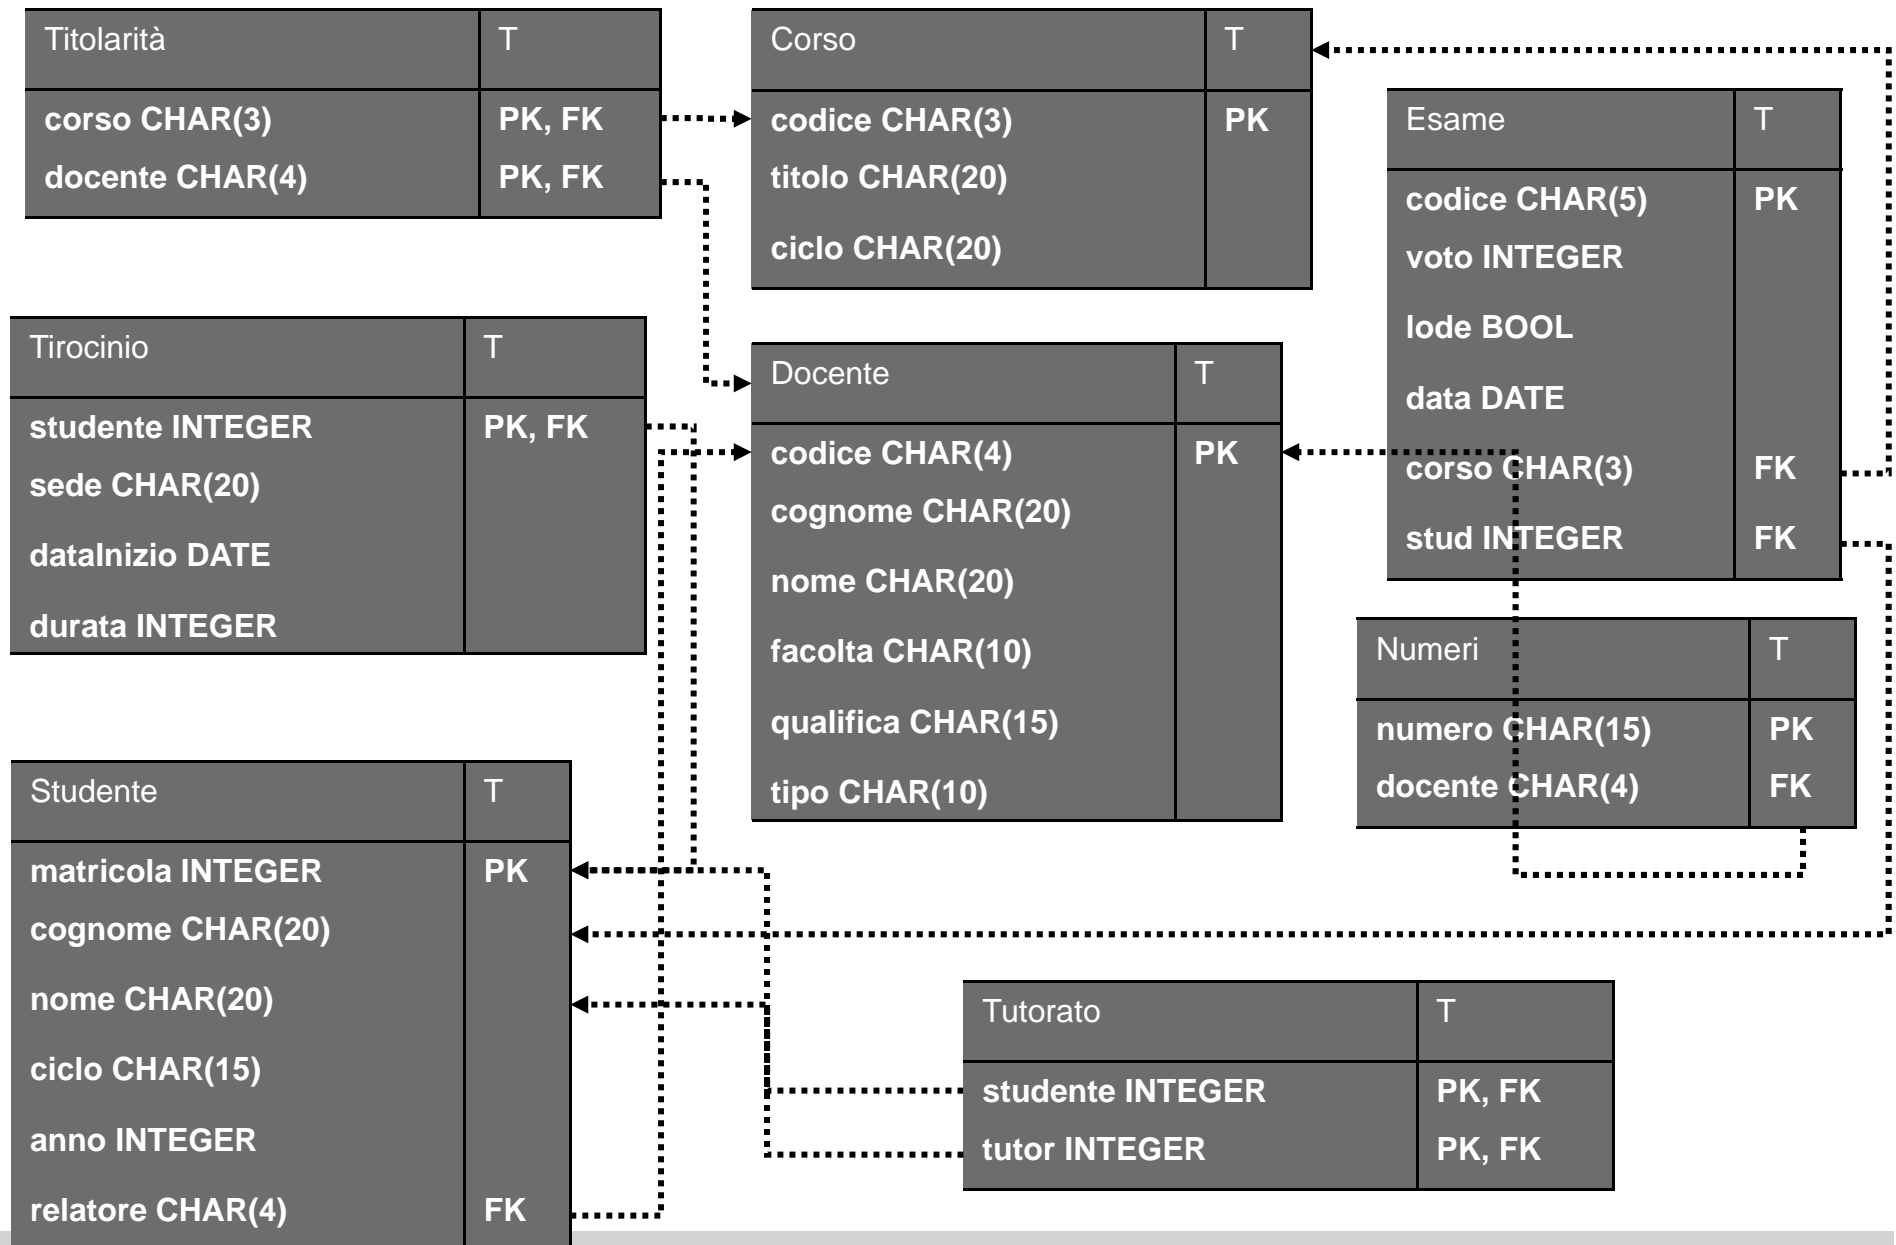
| Titolarità | T |
|---|---|
| corso CHAR(3) | PK, FK |
| docente CHAR(4) | PK, FK |

| Corso | T |
|---|---|
| codice CHAR(3) | PK |
| titolo CHAR(20) | |
| ciclo CHAR(20) | |

| Esame | T |
|---|---|
| codice CHAR(5) | PK |
| voto INTEGER | |
| lode BOOL | |
| data DATE | |
| corso CHAR(3) | FK |
| stud INTEGER | FK |

| Tirocinio | T |
|---|---|
| studente INTEGER | PK, FK |
| sede CHAR(20) | |
| dataInizio DATE | |
| durata INTEGER | |

| Docente | T |
|---|---|
| codice CHAR(4) | PK |
| cognome CHAR(20) | |
| nome CHAR(20) | |
| facolta CHAR(10) | |
| qualifica CHAR(15) | |
| tipo CHAR(10) | |

| Numeri | T |
|---|---|
| numero CHAR(15) | PK |
| docente CHAR(4) | FK |

| Studente | T |
|---|---|
| matricola INTEGER | PK |
| cognome CHAR(20) | |
| nome CHAR(20) | |
| ciclo CHAR(15) | |
| anno INTEGER | |
| relatore CHAR(4) | FK |

| Tutorato | T |
|---|---|
| studente INTEGER | PK, FK |
| tutor INTEGER | PK, FK |